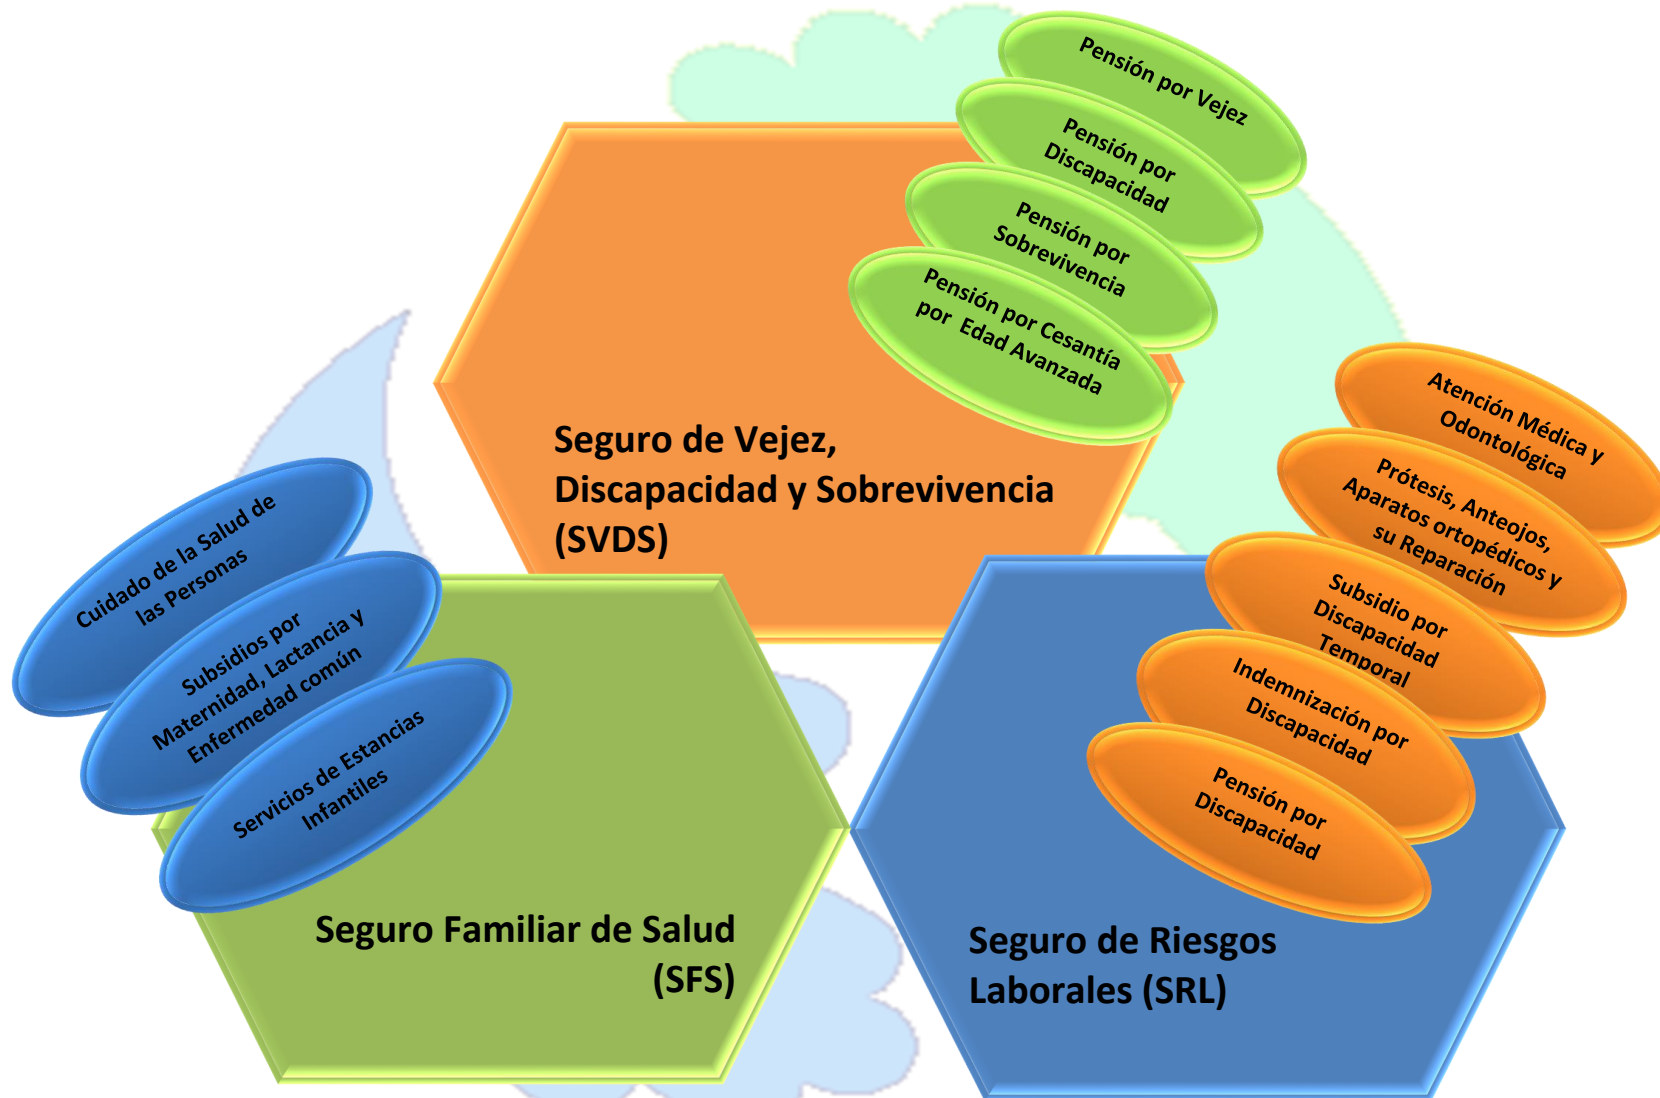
Pensión por Vejez

Pensión por Discapacidad

Pensión por Sobrevivencia

Pensión por Cesantía por Edad Avanzada

Seguro de Vejez, Discapacidad y Sobrevivencia (SVDS)

Cuidado de la Salud de las Personas

Subsidios por Maternidad, Lactancia y Enfermedad común

Servicios de Estancias Infantiles

Seguro Familiar de Salud (SFS)

Atención Médica y Odontológica

Prótesis, Anteojos, Aparatos ortopédicos y su Reparación

Subsidio por Discapacidad Temporal

Indemnización por Discapacidad

Pensión por Discapacidad

Seguro de Riesgos Laborales (SRL)